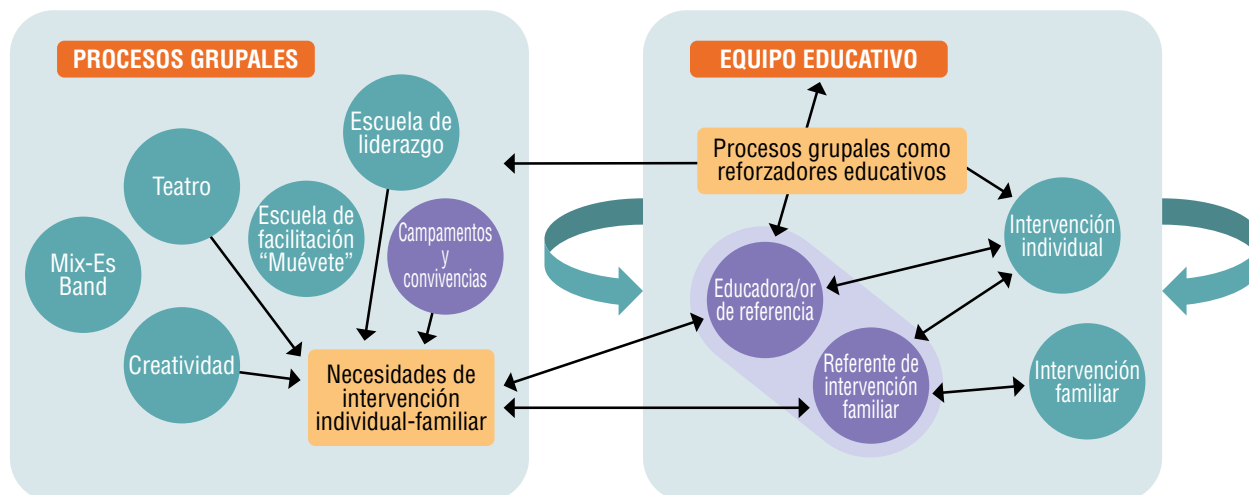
PROCESOS GRUPALES

Escuela de liderazgo

Teatro

Escuela de facilitación "Muévete"

Campamentos y convivencias

Mix-Es Band

Creatividad

Necesidades de intervención individual-familiar

EQUIPO EDUCATIVO

Procesos grupales como reforzadores educativos

Intervención individual

Educadora/or de referencia

Referente de intervención familiar

Intervención familiar